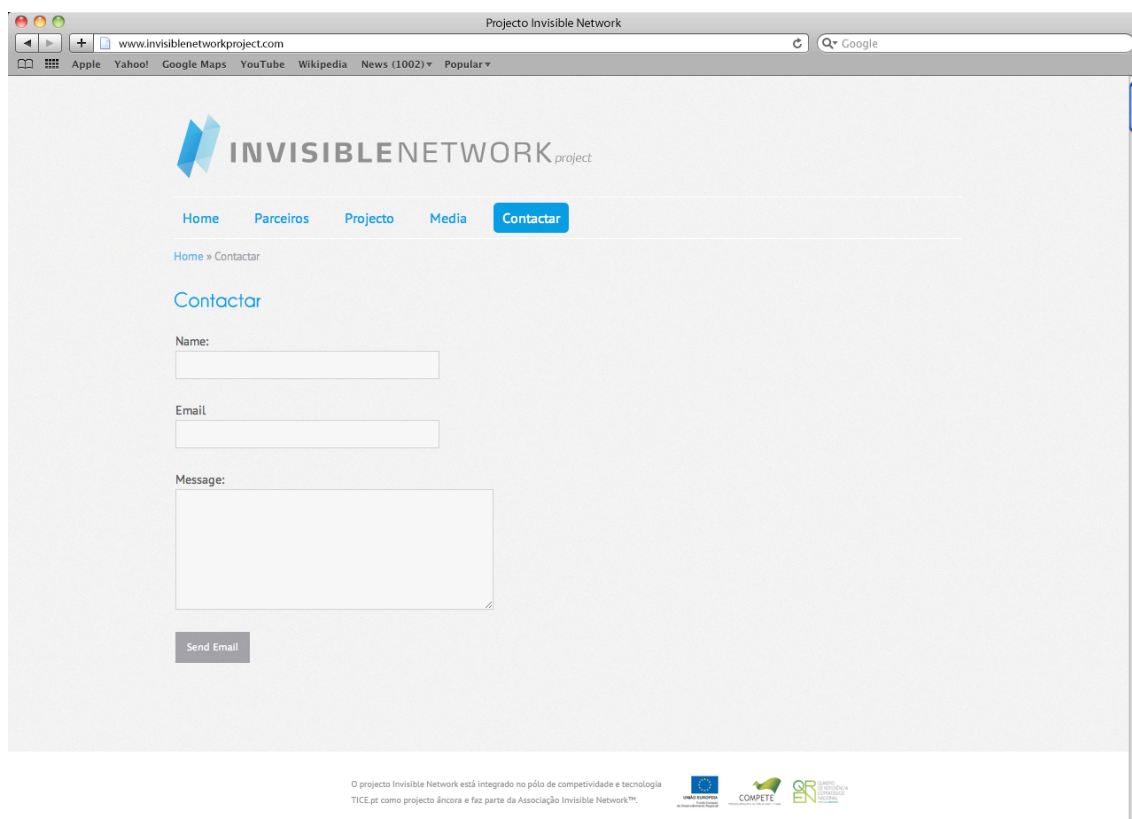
Projecto Invisible Network

www.invisiblenetworkproject.com

Google

Apple Yahoo! Google Maps YouTube Wikipedia News (1002) Popular

INVISIBLENETWORKproject

Home Parceiros Projecto Media Contactar

Home » Contactar

Contactar

Name:

Email

Message:

Send Email

O projecto Invisible Network está integrado no pólo de competitividade e tecnologia TICE.pt como projecto âncora e faz parte da Associação Invisible Network™.

UNIÃO EUROPEIA

COMPETE

QREN